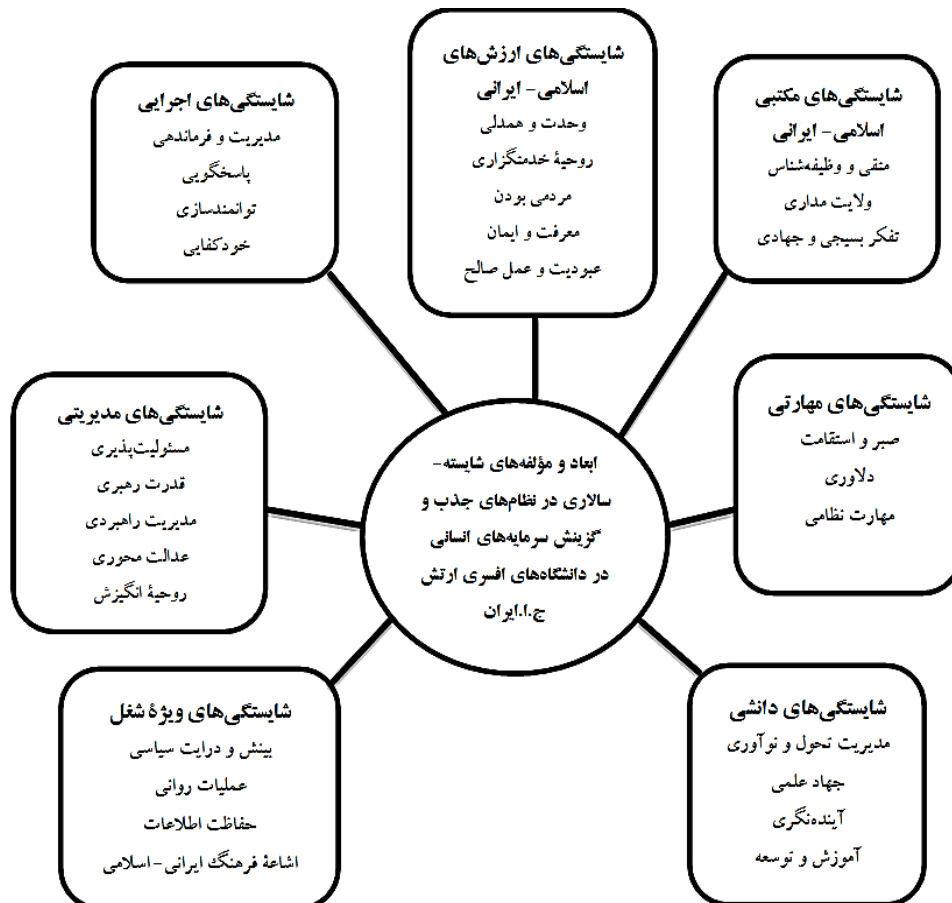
شایستگی‌های ارزش‌های اسلامی- ایرانی
وحدت و همدلی
روحیهٔ خدمتگزاری
مردمی بودن
معرفت و ایمان
عبودیت و عمل صالح

شایستگی‌های مکتبی اسلامی- ایرانی
متقی و وظیفه‌شناس
ولایت مداری
تفکر بسیجی و جهادی

شایستگی‌های اجرایی
مدیریت و فرماندهی
پاسخگویی
توانمندسازی
خودکفایی

شایستگی‌های مهارتی
صبر و استقامت
دلاوری
مهارت نظامی

شایستگی‌های مدیریتی
مسئولیت‌پذیری
قدرت رهبری
مدیریت راهبردی
عدالت محوری
روحیهٔ انگیزش

ابعاد و مؤلفه‌های شایسته‌سالاری در نظام‌های جذب و گزینش سرمایه‌های انسانی در دانشگاه‌های افسری ارتش ج.ا.ایران

شایستگی‌های ویژهٔ شغل
بینش و درایت سیاسی
عملیات روانی
حفاظت اطلاعات
اشاعهٔ فرهنگ ایرانی- اسلامی

شایستگی‌های دانشی
مدیریت تحول و نوآوری
جهاد علمی
آینده‌نگری
آموزش و توسعه